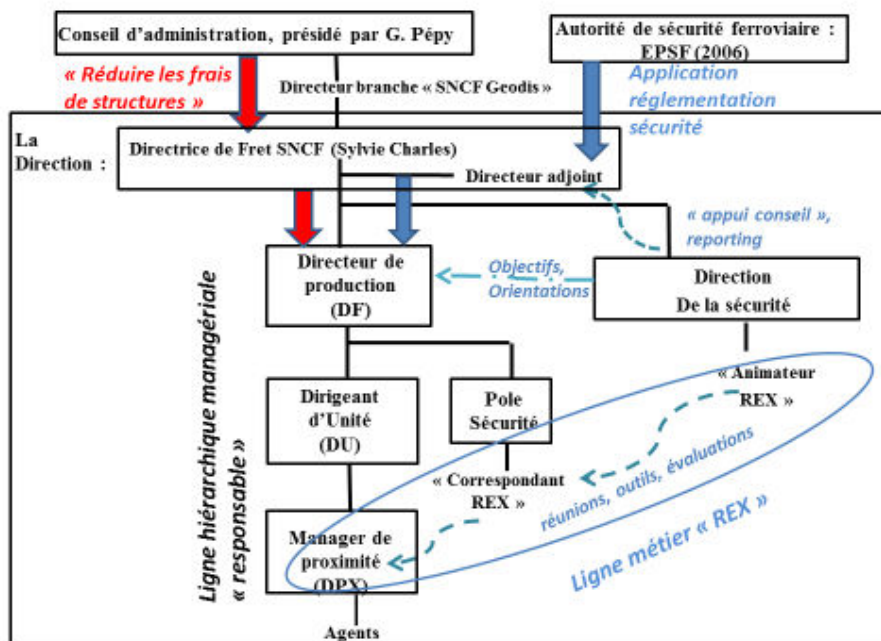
Conseil d'administration, présidé par G. Pépy

Autorité de sécurité ferroviaire : EPSF (2006)

« Réduire les frais de structures »

Directeur branche « SNCF Geodis »

Application réglementation sécurité

La Direction :

Directrice de Fret SNCF (Sylvie Charles)

Directeur adjoint

« appui conseil », reporting

Directeur de production (DF)

Objectifs, Orientations

Direction De la sécurité

Ligne hiérarchique managériale « responsable »

Dirigeant d'Unité (DU)

Pole Sécurité

« Animateur REX »

réunions, outils, évaluations

« Correspondant REX »

Manager de proximité (DPX)

Ligne métier « REX »

Agents